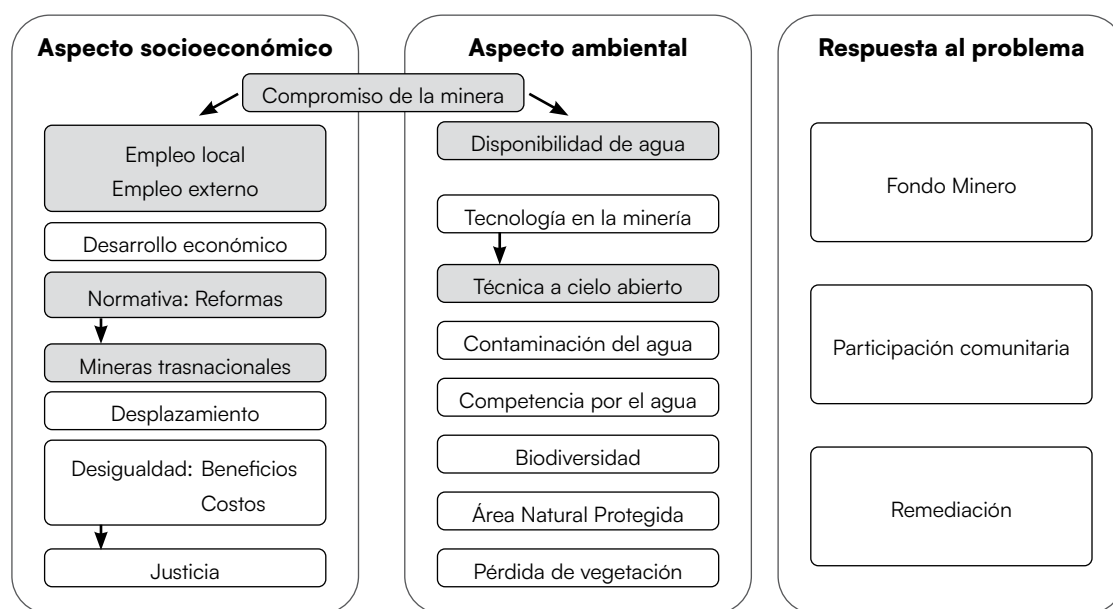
Aspecto socioeconómico

Compromiso de la minera

Empleo local
Empleo externo

Desarrollo económico

Normativa: Reformas

Mineras trasnacionales

Desplazamiento

Desigualdad: Beneficios
Costos

Justicia

Aspecto ambiental

Disponibilidad de agua

Tecnología en la minería

Técnica a cielo abierto

Contaminación del agua

Competencia por el agua

Biodiversidad

Área Natural Protegida

Pérdida de vegetación

Respuesta al problema

Fondo Minero

Participación comunitaria

Remediación